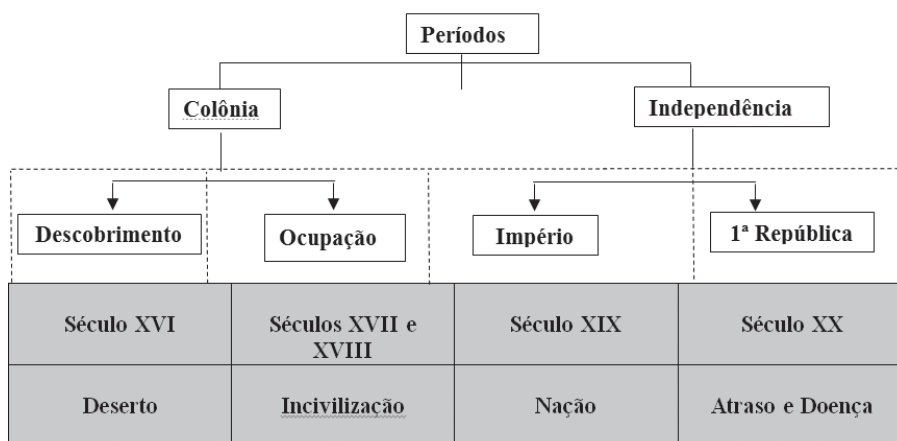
Períodos

Colônia

Independência

Descobrimento

Ocupação

Império

1ª República

| Século XVI | Séculos XVII e XVIII | Século XIX | Século XX |
|---|---|---|---|
| Deserto | Incivilização | Nação | Atraso e Doença |